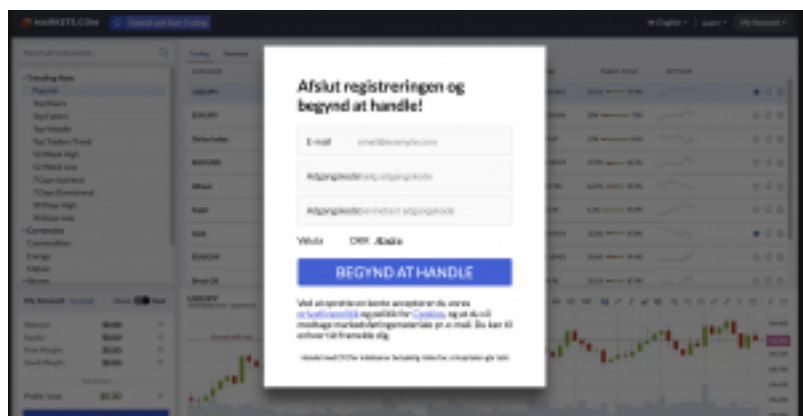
Afslut registreringen og begynd at handle!

E-mail email@example.com

Adgangskode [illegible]

Adgangskode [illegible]

Valuta DKK Skift

BEGYND AT HANDLE

Ved at oprette en konto accepterer du vores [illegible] og politik for Cookies, og at du vil modtage markedsføringsmateriale pr. e-mail. Du kan til enhver tid framelde dig.

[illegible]